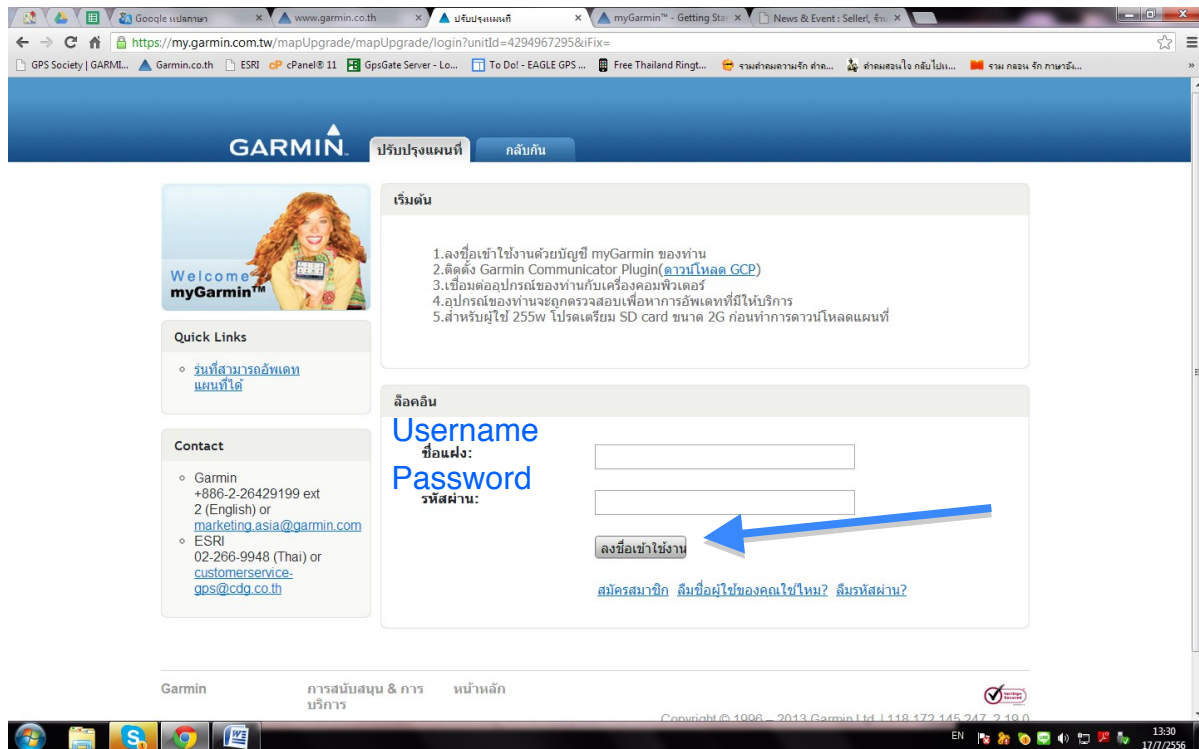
Google แปลภาษา × www.garmin.co.th × ปรับปรุงแผนที่ × myGarmin™ - Getting Star × News & Event : Seller!, จำห ×

https://my.garmin.com.tw/mapUpgrade/mapUpgrade/login?unitId=4294967295&iFix=

GPS Society | GARMI... Garmin.co.th ESRI cPanel® 11 GpsGate Server - Lo... To Do! - EAGLE GPS ... Free Thailand Ringt... รวมคำคมความรัก คำค... คำคมสอนใจ กลับไปเ... รวม กลอน รัก ภาษาอัง...

GARMIN. ปรับปรุงแผนที่ กลับกัน

Welcome myGarmin™

Quick Links

รุ่นที่สามารถอัพเดทแผนที่ได้

Contact

Garmin +886-2-26429199 ext 2 (English) or marketing.asia@garmin.com

ESRI 02-266-9948 (Thai) or customerservice-gps@cdg.co.th

เริ่มต้น

1.ลงชื่อเข้าใช้งานด้วยบัญชี myGarmin ของท่าน
2.ติดตั้ง Garmin Communicator Plugin(ดาวน์โหลด GCP)
3.เชื่อมต่ออุปกรณ์ของท่านกับเครื่องคอมพิวเตอร์
4.อุปกรณ์ของท่านจะถูกตรวจสอบเพื่อหาการอัพเดทที่มีให้บริการ
5.สำหรับผู้ใช้ 255w โปรดเตรียม SD card ขนาด 2G ก่อนทำการดาวน์โหลดแผนที่

ล็อคอิน

Username
ชื่อแฝง:
Password
รหัสผ่าน:

ลงชื่อเข้าใช้งาน

สมัครสมาชิก ลืมชื่อผู้ใช้ของคุณใช่ไหม? ลืมรหัสผ่าน?

Garmin การสนับสนุน & การบริการ หน้าหลัก

Copyright © 1996 – 2013 Garmin Ltd. | 118.172.145.247. 2.19.0

EN 13:30 17/7/2556